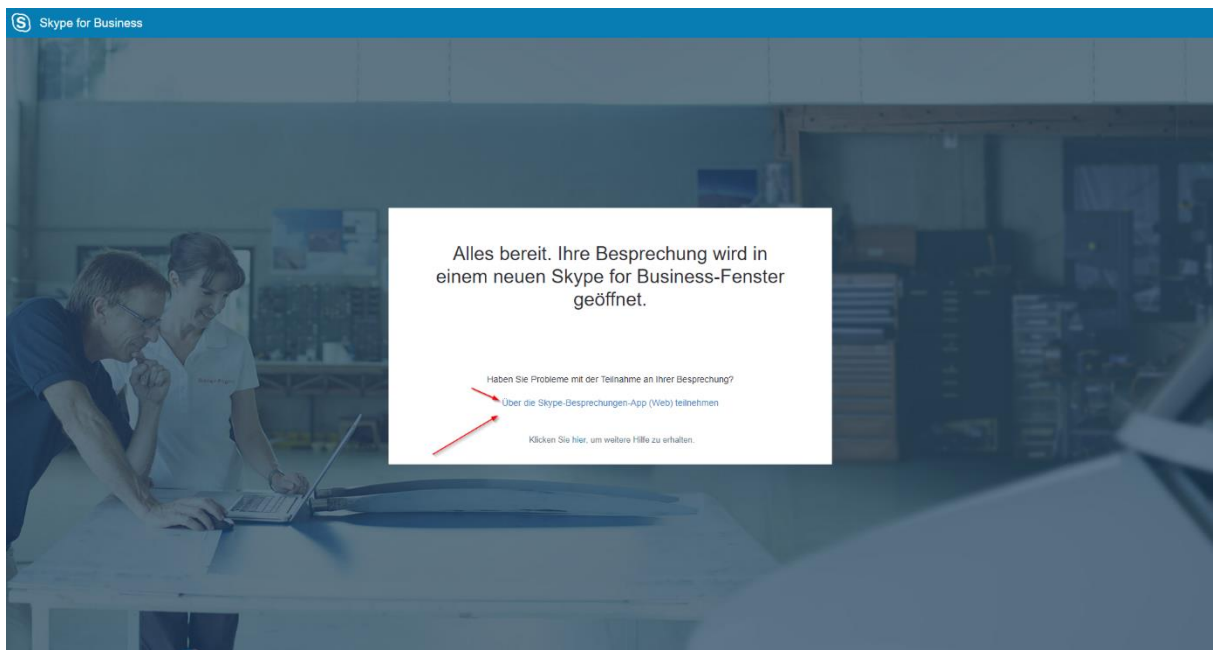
Skype for Business

Alles bereit. Ihre Besprechung wird in einem neuen Skype for Business-Fenster geöffnet.

Haben Sie Probleme mit der Teilnahme an Ihrer Besprechung?

Über die Skype-Besprechungen-App (Web) teilnehmen

Klicken Sie hier, um weitere Hilfe zu erhalten.